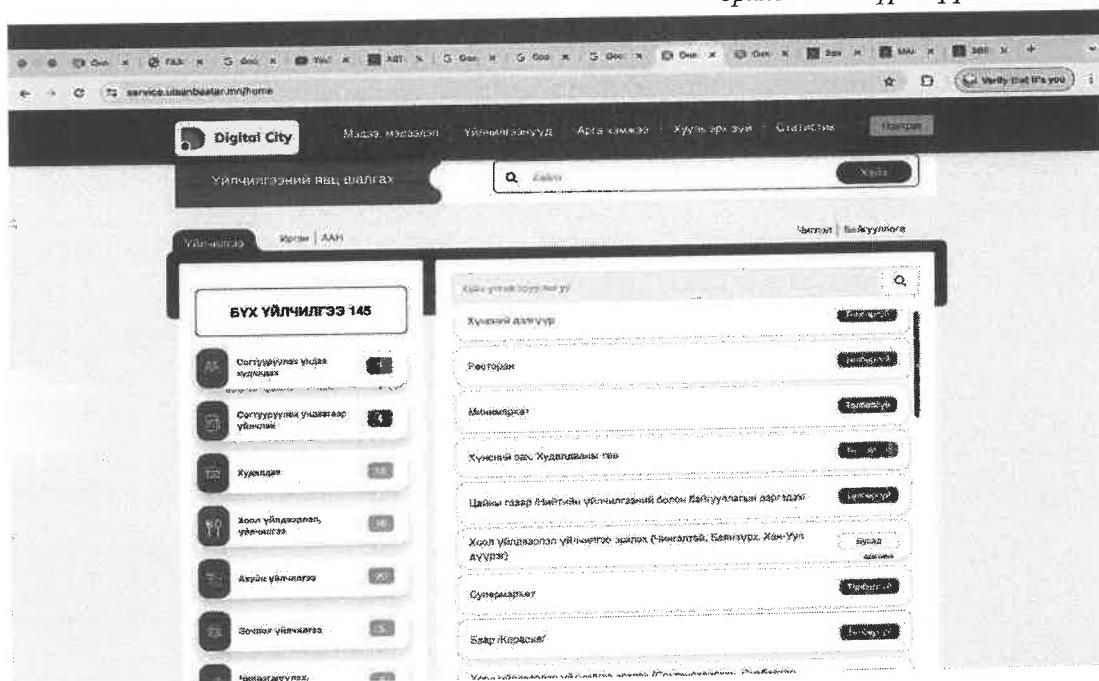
service.ulaanbaatar.mn/home

Verify that it's you

Digital City

Мэдээ, мэдээлэл | Үйлчилгээнүүд | Арга хэмжээ | Хууль эрх зүй | Статистик | Нэвтрэх

Үйлчилгээний явц шалгах

Хайх

Хайх

Чиглэл | Байгууллага

Үйлчилгээ | Иргэн | ААН

БҮХ ҮЙЛЧИЛГЭЭ 145

Сонгуулиар үйлдэх хүдэлмөр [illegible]

Сонгуулиар үнэлгээр үйлчилгээ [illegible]

Худалдаа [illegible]

Хоол үйлдвэрлэл, үйлчилгээ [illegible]

Ахуйн үйлчилгээ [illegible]

Зочлох үйлчилгээ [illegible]

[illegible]

Хайх утгаа оруулна уу

Хүнсний дэлгүүр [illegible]

Ресторан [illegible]

Минимаркет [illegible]

Хүнсний зах, Худалдааны төв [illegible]

Цайны газар /Нийтийн үйлчилгээний болон Байгууллагын зоогийн газар/ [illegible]

Хоол үйлдвэрлэл үйлчилгээ эрхлэх (Чингэлтэй, Баянзүрх, Хан-Уул дүүрэг) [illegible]

Супермаркет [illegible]

Баар /Караоке/ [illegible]

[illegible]